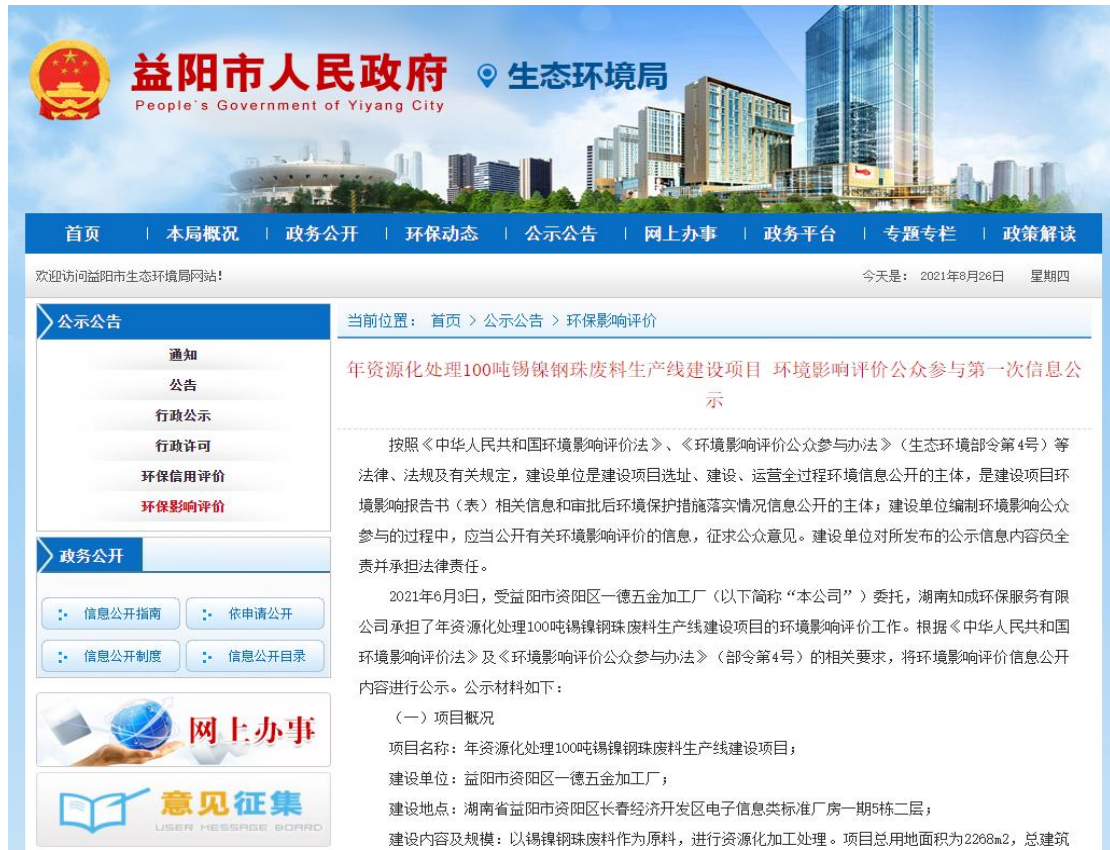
益阳市人民政府
People's Government of Yiyang City
生态环境局

首页 | 本局概况 | 政务公开 | 环保动态 | 公示公告 | 网上办事 | 政务平台 | 专题专栏 | 政策解读

欢迎访问益阳市生态环境局网站！

今天是： 2021年8月26日 星期四

公示公告
通知
公告
行政公示
行政许可
环保信用评价
环保影响评价

政务公开
信息公开指南
依申请公开
信息公开制度
信息公开目录

网上办事

意见征集
USER MESSAGE BOARD

当前位置： 首页 > 公示公告 > 环保影响评价

年资源化处理100吨锡镍钢珠废料生产线建设项目 环境影响评价公众参与第一次信息公示

按照《中华人民共和国环境影响评价法》、《环境影响评价公众参与办法》（生态环境部令第4号）等法律、法规及有关规定，建设单位是建设项目选址、建设、运营全过程环境信息公开的主体，是建设项目环境影响报告书（表）相关信息和审批后环境保护措施落实情况信息公开的主体；建设单位编制环境影响公众参与的过程中，应当公开有关环境影响评价的信息，征求公众意见。建设单位对所发布的公示信息内容员全责并承担法律责任。

2021年6月3日，受益阳市资阳区一德五金加工厂（以下简称“本公司”）委托，湖南知成环保服务有限公司承担了年资源化处理100吨锡镍钢珠废料生产线建设项目的环境影响评价工作。根据《中华人民共和国环境影响评价法》及《环境影响评价公众参与办法》（部令第4号）的相关要求，将环境影响评价信息公开内容进行公示。公示材料如下：

（一）项目概况

项目名称：年资源化处理100吨锡镍钢珠废料生产线建设项目；

建设单位：益阳市资阳区一德五金加工厂；

建设地点：湖南省益阳市资阳区长春经济开发区电子信息类标准厂房一期5栋二层；

建设内容及规模：以锡镍钢珠废料作为原料，进行资源化加工处理。项目总用地面积为2268m2，总建筑